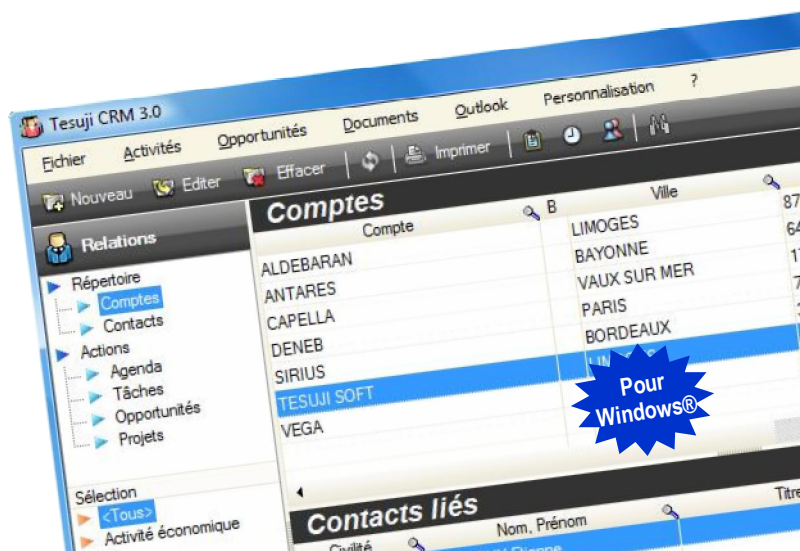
Tesuji CRM 3.0

Fichier Activités Opportunités Documents Outlook Personnalisation ?

Nouveau Editer Effacer Imprimer

Relations

Répertoire
Comptes
Contacts
Actions
Agenda
Tâches
Opportunités
Projets

Sélection
<Tous>
Activité économique

Comptes

| Compte | B | Ville | |
|---|---|---|---|
| ALDEBARAN | | LIMOGES | 87 |
| ANTARES | | BAYONNE | 64 |
| CAPELLA | | VAUX SUR MER | 17 |
| DENEB | | PARIS | 7 |
| SIRIUS | | BORDEAUX | 3 |
| TESUJI SOFT | | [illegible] | |
| VEGA | | | |

Pour Windows®

Contacts liés
Civilité Nom, Prénom Titre
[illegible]